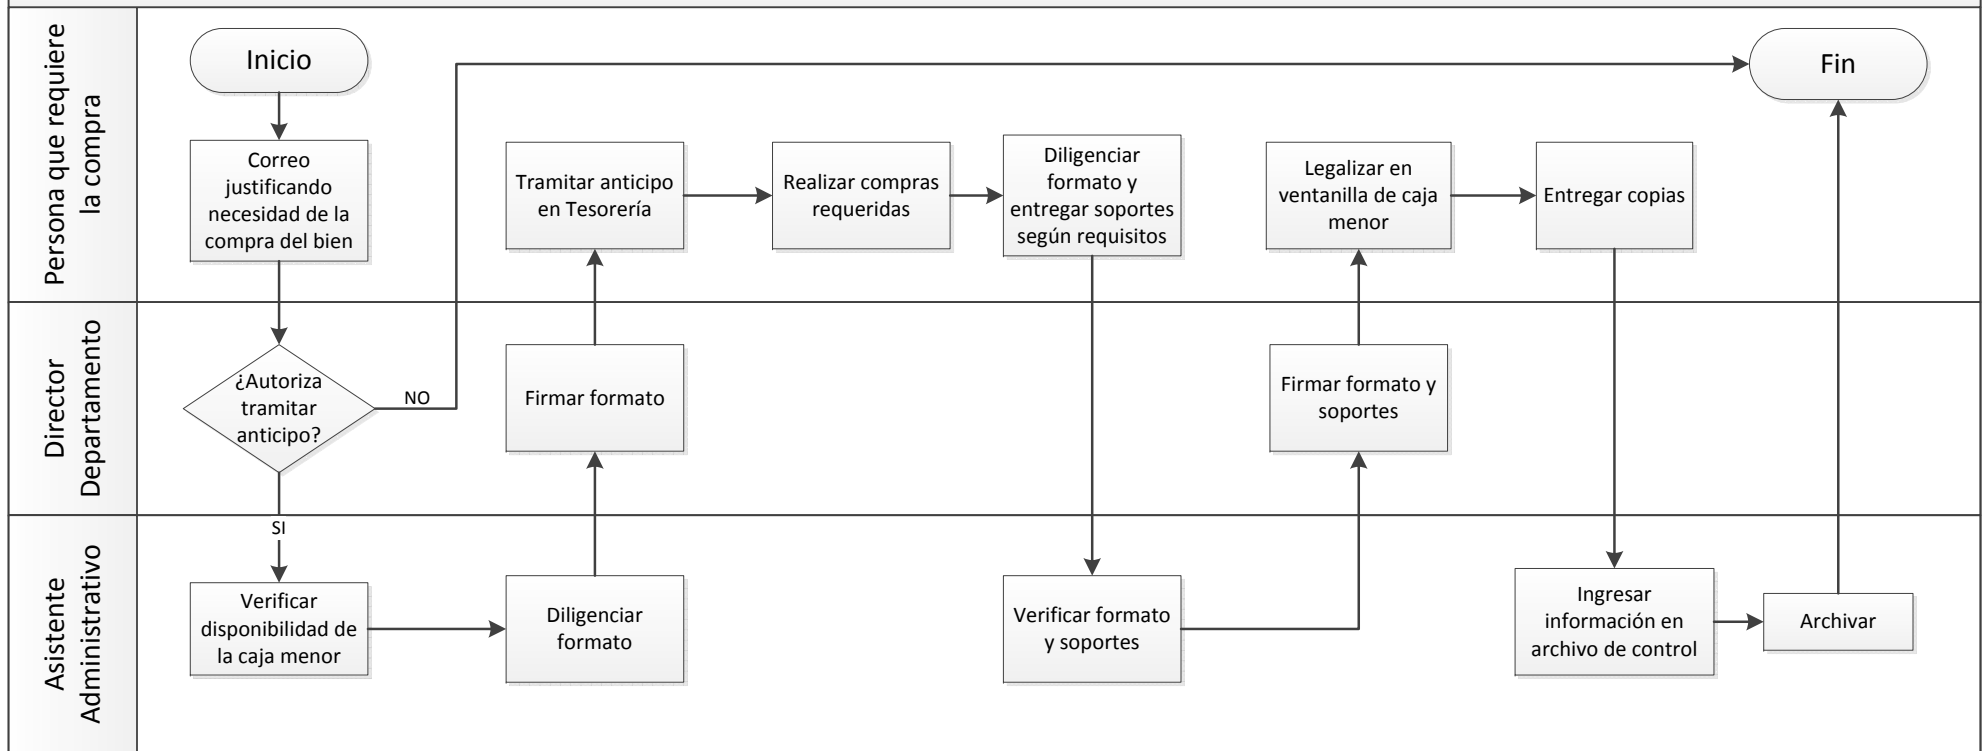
Persona que requiere la compra

Inicio

Correo justificando necesidad de la compra del bien

Tramitar anticipo en Tesorería

Realizar compras requeridas

Diligenciar formato y entregar soportes según requisitos

Legalizar en ventanilla de caja menor

Entregar copias

Fin

Director Departamento

¿Autoriza tramitar anticipo?

NO

Firmar formato

Firmar formato y soportes

Asistente Administrativo

SI

Verificar disponibilidad de la caja menor

Diligenciar formato

Verificar formato y soportes

Ingresar información en archivo de control

Archivar